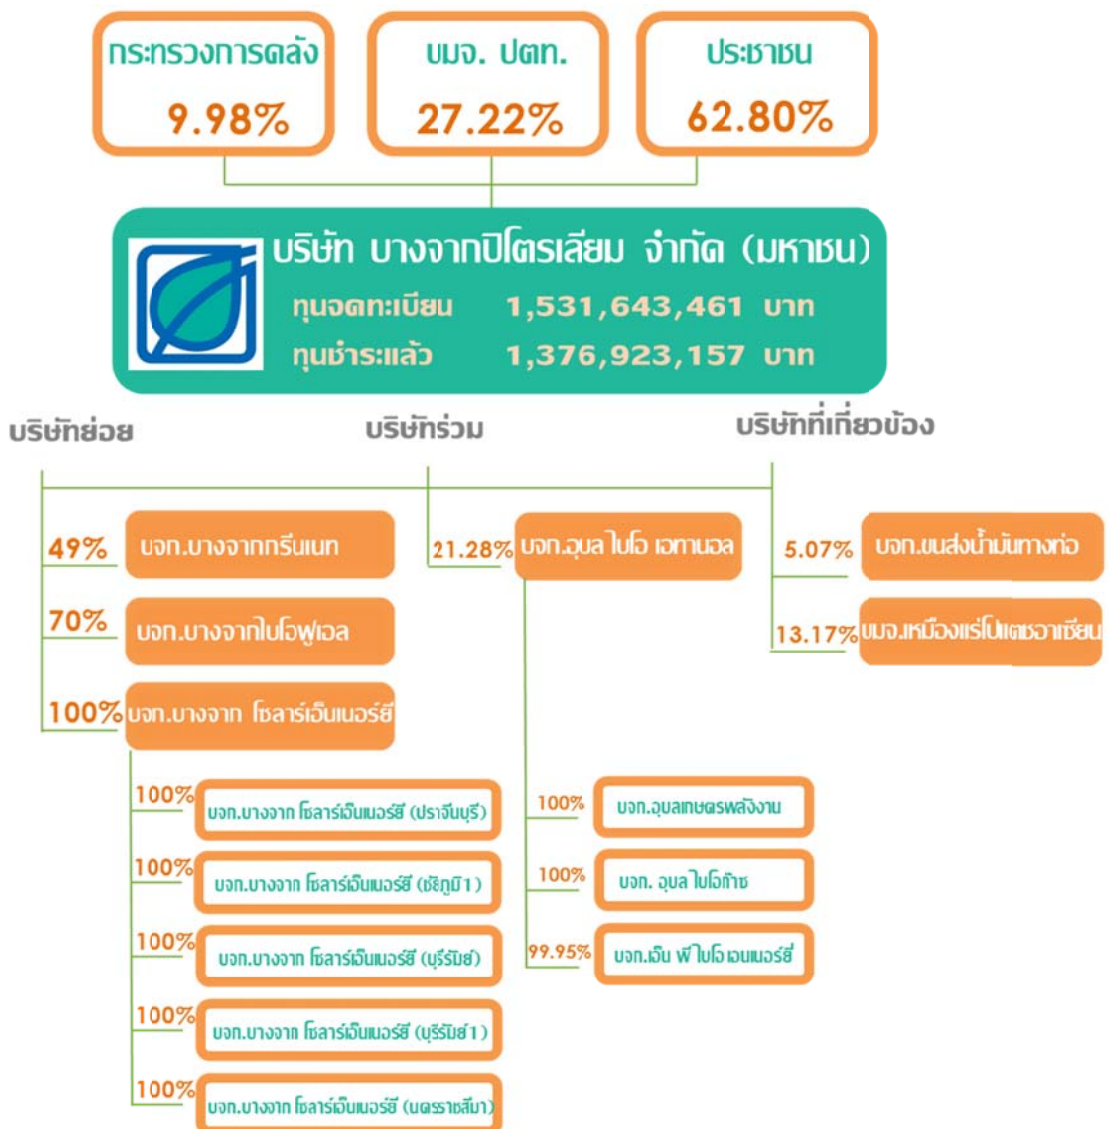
กระทรวงการคลัง
9.98%

บมจ. ปตท.
27.22%

ประชาชน
62.80%

บริษัท บางจากปิโตรเลียม จำกัด (มหาชน)
ทุนจดทะเบียน 1,531,643,461 บาท
ทุนชำระแล้ว 1,376,923,157 บาท

บริษัทย่อย

49% บจก.บางจากกรีนเนท

70% บจก.บางจากไบโอฟูเอล

100% บจก.บางจาก โซลาร์เอ็นเนอร์ยี

100% บจก.บางจาก โซลาร์เอ็นเนอร์ยี (ปราจีนบุรี)

100% บจก.บางจาก โซลาร์เอ็นเนอร์ยี (ชัยภูมิ1)

100% บจก.บางจาก โซลาร์เอ็นเนอร์ยี (บุรีรัมย์)

100% บจก.บางจาก โซลาร์เอ็นเนอร์ยี (บุรีรัมย์1)

100% บจก.บางจาก โซลาร์เอ็นเนอร์ยี (นครราชสีมา)

บริษัทร่วม

21.28% บจก.อุบล ไบโอ เอทานอล

100% บจก.อุบลเกษตรพลังงาน

100% บจก. อุบล ไบโอก๊าซ

99.95% บจก.เอ็น พี ไบโอ เอนเนอร์ยี่

บริษัทที่เกี่ยวข้อง

5.07% บจก.ขนส่งน้ำมันทางท่อ

13.17% บมจ.เหมืองแร่โปแตชอาเซียน